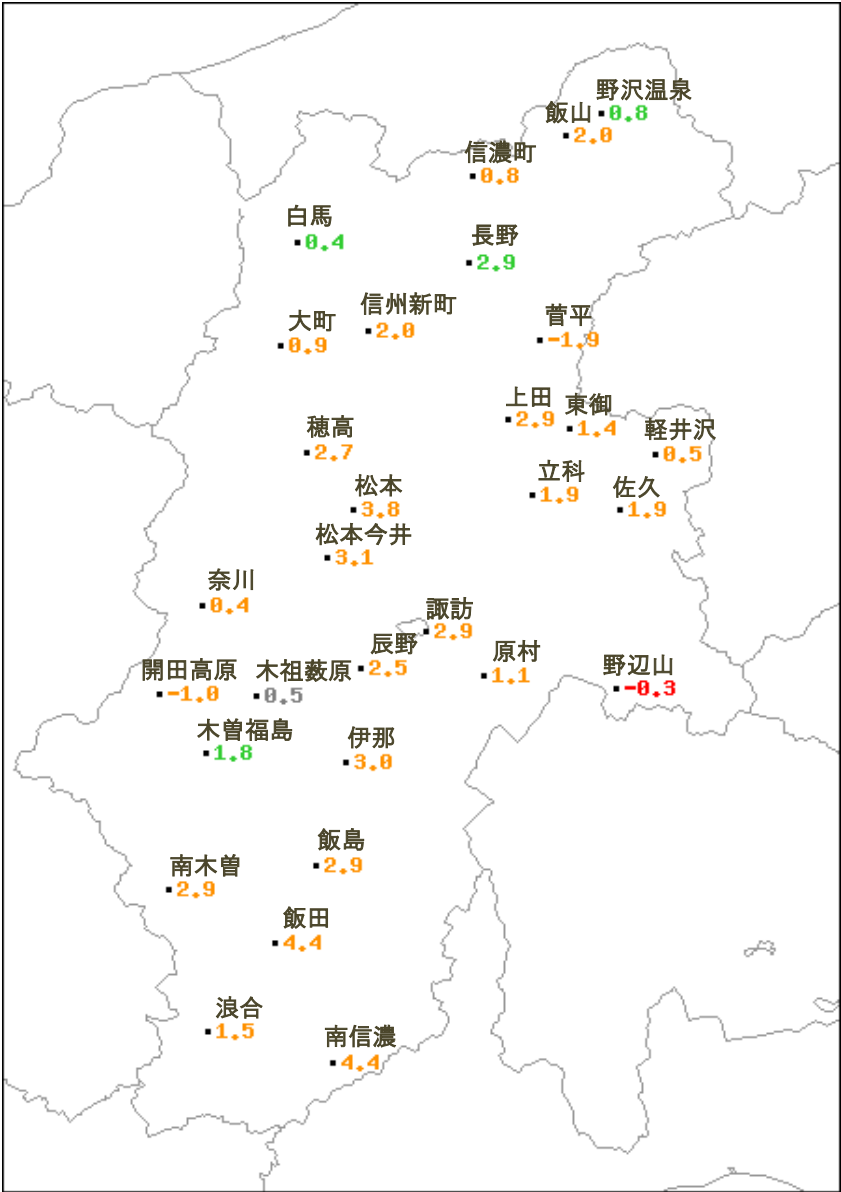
野沢温泉
飯山 0.8
2.0
信濃町
0.8
白馬
0.4
長野
2.9
信州新町
大町 2.0
0.9
菅平
-1.9
上田
2.9
東御
1.4
軽井沢
0.5
穂高
2.7
立科
1.9
佐久
1.9
松本
3.8
松本今井
3.1
奈川
0.4
諏訪
2.9
辰野
2.5
原村
1.1
野辺山
-0.3
開田高原
-1.0
木祖薮原
0.5
木曽福島
1.8
伊那
3.0
飯島
2.9
南木曽
2.9
飯田
4.4
浪合
1.5
南信濃
4.4